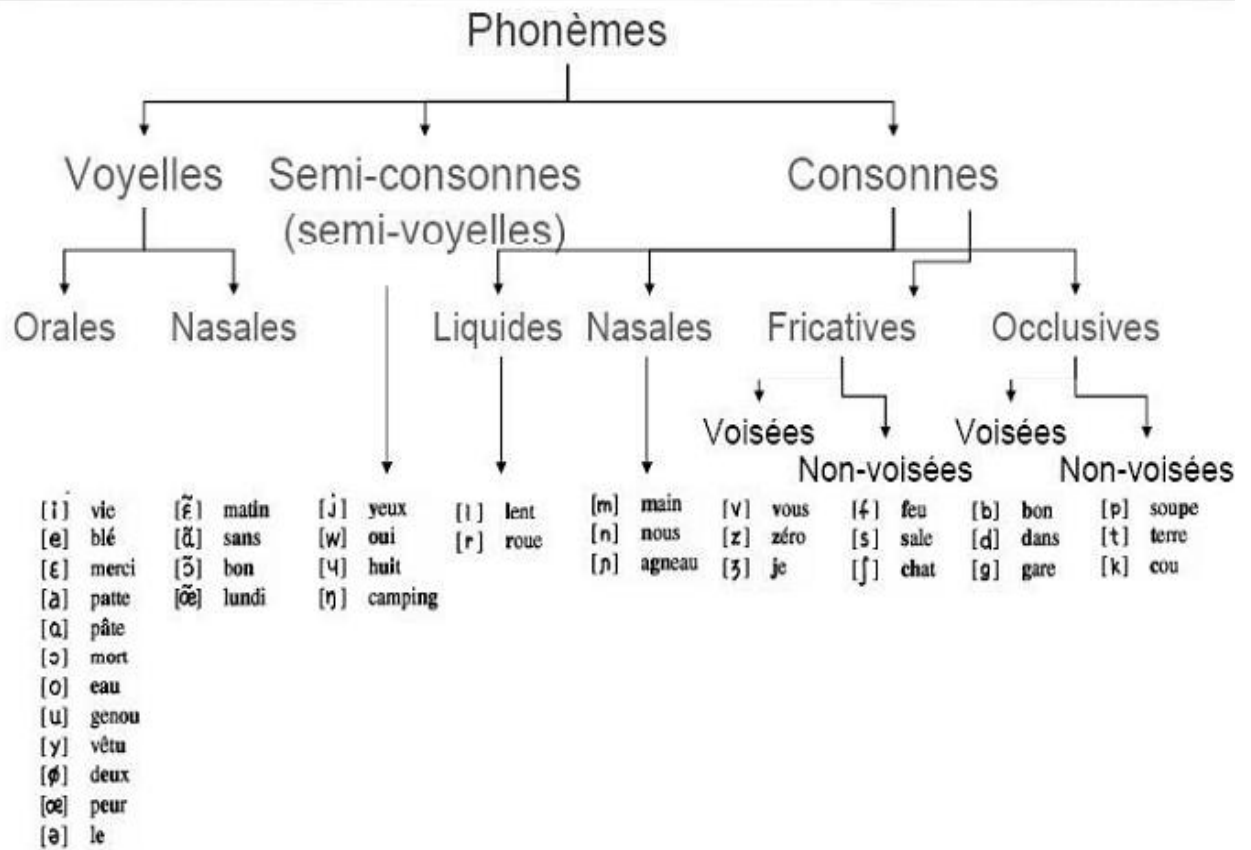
Phonèmes

Voyelles

Orales

[i] vie
[e] blé
[ɛ] merci
[a] patte
[ɑ] pâte
[ɔ] mort
[o] eau
[u] genou
[y] vêtu
[ø] deux
[œ] peur
[ə] le

Nasales

[ɛ̃] matin
[ɑ̃] sans
[ɔ̃] bon
[œ̃] lundi

Semi-consonnes (semi-voyelles)

[j] yeux
[w] oui
[ɥ] huit
[ŋ] camping

Consonnes

Liquides

[l] lent
[r] roue

Nasales

[m] main
[n] nous
[ɲ] agneau

Fricatives

Voisées

[v] vous
[z] zéro
[ʒ] je

Non-voisées

[f] feu
[s] sale
[ʃ] chat

Occlusives

Voisées

[b] bon
[d] dans
[g] gare

Non-voisées

[p] soupe
[t] terre
[k] cou